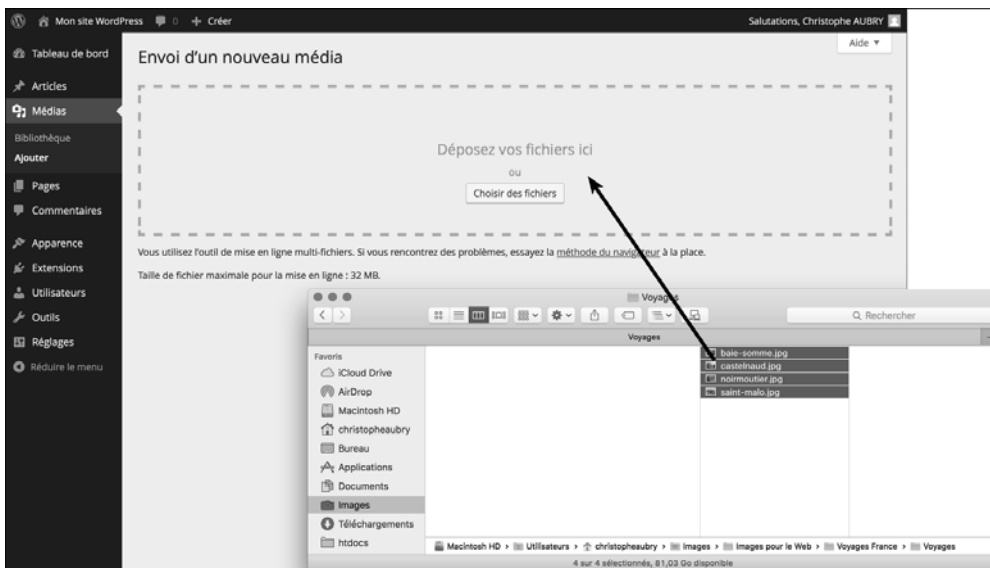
Mon site WordPress 0 + Créer

Salutations, Christophe AUBRY

Tableau de bord

Articles

Médias

Bibliothèque

Ajouter

Pages

Commentaires

Apparence

Extensions

Utilisateurs

Outils

Réglages

Réduire le menu

Aide ▼

Envoi d'un nouveau média

Déposez vos fichiers ici

ou

Choisir des fichiers

Vous utilisez l'outil de mise en ligne multi-fichiers. Si vous rencontrez des problèmes, essayez la méthode du navigateur à la place.

Taille de fichier maximale pour la mise en ligne : 32 MB.

Voyages

Q Rechercher

Voyages

Favoris

iCloud Drive

AirDrop

Macintosh HD

christopheaubry

Bureau

Applications

Documents

Images

Téléchargements

htdocs

baie-somme.jpg

castelnaud.jpg

noirmoutier.jpg

saint-malo.jpg

Macintosh HD › Utilisateurs › christopheaubry › Images › Images pour le Web › Voyages France › Voyages

4 sur 4 sélectionnés, 81,03 Go disponible